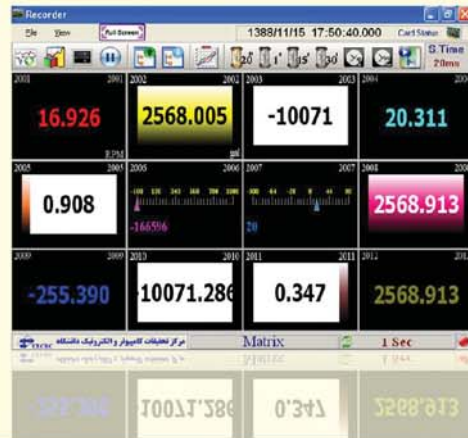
Recorder

File View Full Screen 1388/11/15 17:50:40.000 Card Status

20 1' 15' 30 S.Time 20ms

2001 2001
16.926
RPM

2002 2002
2568.005
psi

2003 2003
-10071

2004 2004
20.311

2005 2005
0.908

2006 2006
-166596

2007 2007
20

2008 2008
2568.913

2009 2009
-255.390

2010 2010
10071.286

2011 2011
0.347

2012 2012
2568.913

مرکز تحقیقات کامپیوتر و الکترونیک دانشگاه

Matrix

1 Sec